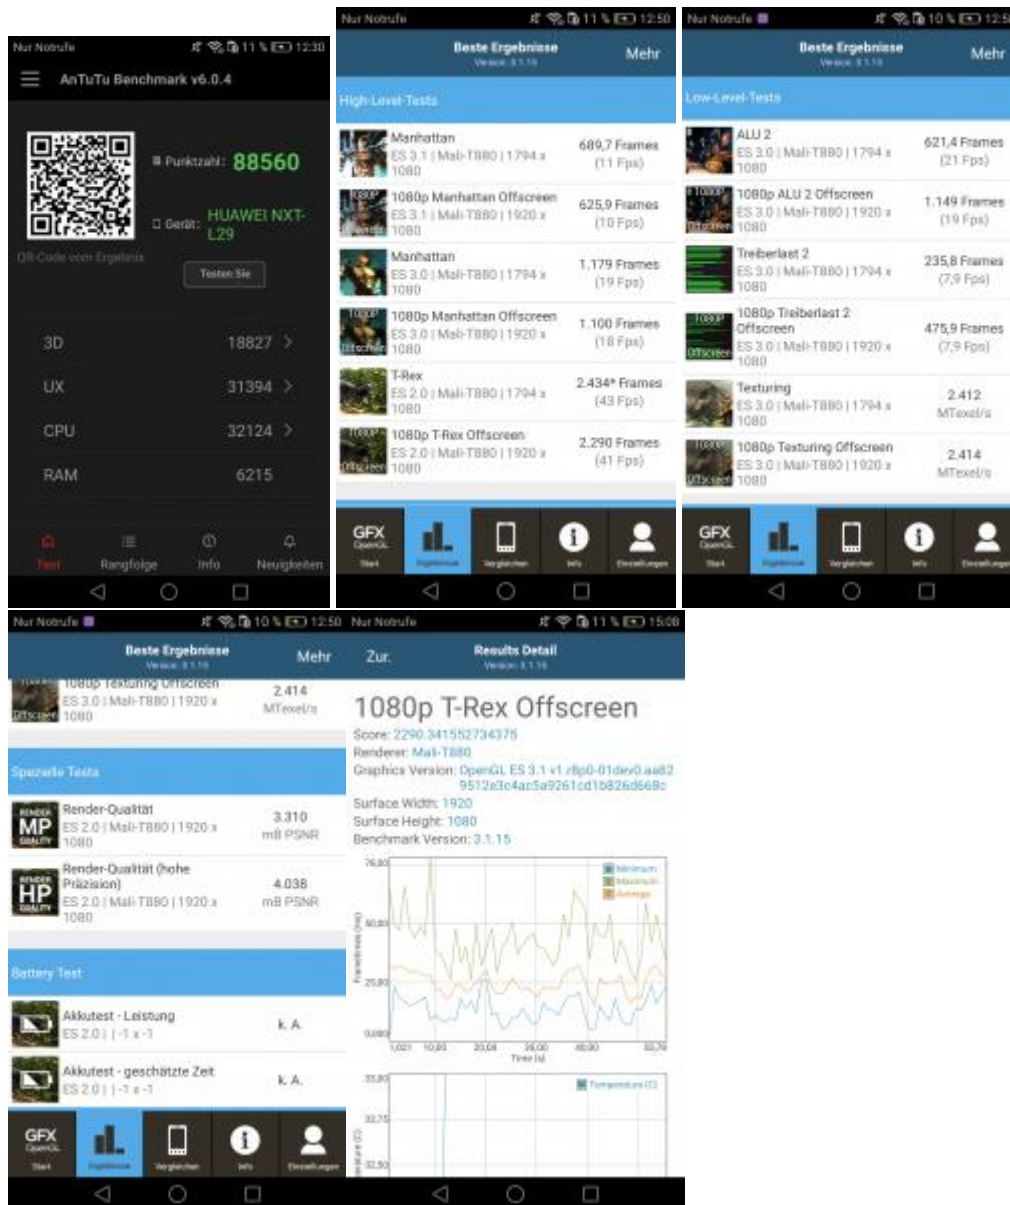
Nur Notrufe 11 % 12:30

AnTuTu Benchmark v6.0.4

Punktzahl: 88560

Gerät: HUAWEI NXT-L29

QR-Code vom Ergebnis

Testen Sie

3D 18827

UX 31394

CPU 32124

RAM 6215

Test Rangfolge Info Neuigkeiten

Nur Notrufe 11 % 12:50

Beste Ergebnisse
Version: 3.1.15

Mehr

High-Level-Tests

Manhattan
ES 3.1 | Mali-T880 | 1794 x 1080
689,7 Frames (11 Fps)

1080p Manhattan Offscreen
ES 3.1 | Mali-T880 | 1920 x 1080
625,9 Frames (10 Fps)

Manhattan
ES 3.0 | Mali-T880 | 1794 x 1080
1.179 Frames (19 Fps)

1080p Manhattan Offscreen
ES 3.0 | Mali-T880 | 1920 x 1080
1.100 Frames (18 Fps)

T-Rex
ES 2.0 | Mali-T880 | 1794 x 1080
2.434* Frames (43 Fps)

1080p T-Rex Offscreen
ES 2.0 | Mali-T880 | 1920 x 1080
2.290 Frames (41 Fps)

GFX OpenGL Start Ergebnisse Vergleichen Info Einstellungen

Nur Notrufe 10 % 12:5

Beste Ergebnisse
Version: 3.1.15

Mehr

Low-Level-Tests

ALU 2
ES 3.0 | Mali-T880 | 1794 x 1080
621,4 Frames (21 Fps)

1080p ALU 2 Offscreen
ES 3.0 | Mali-T880 | 1920 x 1080
1.149 Frames (19 Fps)

Treiberlast 2
ES 3.0 | Mali-T880 | 1794 x 1080
235,8 Frames (7,9 Fps)

1080p Treiberlast 2 Offscreen
ES 3.0 | Mali-T880 | 1920 x 1080
475,9 Frames (7,9 Fps)

Texturing
ES 3.0 | Mali-T880 | 1794 x 1080
2.412 MTexel/s

1080p Texturing Offscreen
ES 3.0 | Mali-T880 | 1920 x 1080
2.414 MTexel/s

GFX OpenGL Start Ergebnisse Vergleichen Info Einstellungen

Nur Notrufe 10 % 12:50

Beste Ergebnisse
Version: 3.1.15

Mehr

1080p Texturing Offscreen
ES 3.0 | Mali-T880 | 1920 x 1080
2.414 MTexel/s

Spezielle Tests

Render-Qualität
ES 2.0 | Mali-T880 | 1920 x 1080
3.310 mB PSNR

Render-Qualität (hohe Präzision)
ES 2.0 | Mali-T880 | 1920 x 1080
4.038 mB PSNR

Battery Test

Akkutest - Leistung
ES 2.0 | | -1 x -1
k. A.

Akkutest - geschätzte Zeit
ES 2.0 | | -1 x -1
k. A.

GFX OpenGL Start Ergebnisse Vergleichen Info Einstellungen

Nur Notrufe 11 % 15:08

Zur.

Results Detail
Version: 3.1.15

1080p T-Rex Offscreen

Score: 2290.341552734375
Renderer: Mali-T880
Graphics Version: OpenGL ES 3.1 v1.r8p0-01dev0.aa829512e3c4ac5a9261cd1b826d668c
Surface Width: 1920
Surface Height: 1080
Benchmark Version: 3.1.15

75,00
50,00
25,00
0,000
Minimum
Maximum
Average
Frametimes (ms)
1,021 10,00 20,00 30,00 40,00 52,70
Time (s)

33,00
32,75
32,50
Temperature (C)